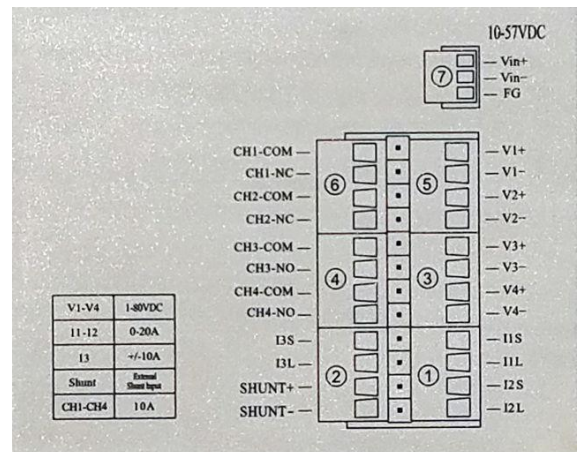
10-57VDC

⑦ Vin+
Vin-
FG

CH1-COM
CH1-NC
CH2-COM
CH2-NC
⑥ ⑤
V1+
V1-
V2+
V2-

CH3-COM
CH3-NO
CH4-COM
CH4-NO
④ ③
V3+
V3-
V4+
V4-

I3S
I3L
SHUNT+
SHUNT-
② ①
I1S
I1L
I2S
I2L

| V1-V4 | 1-80VDC |
|---|---|
| I1-I2 | 0-20A |
| I3 | +/-10A |
| Shunt | External Shunt Input |
| CH1-CH4 | 10A |